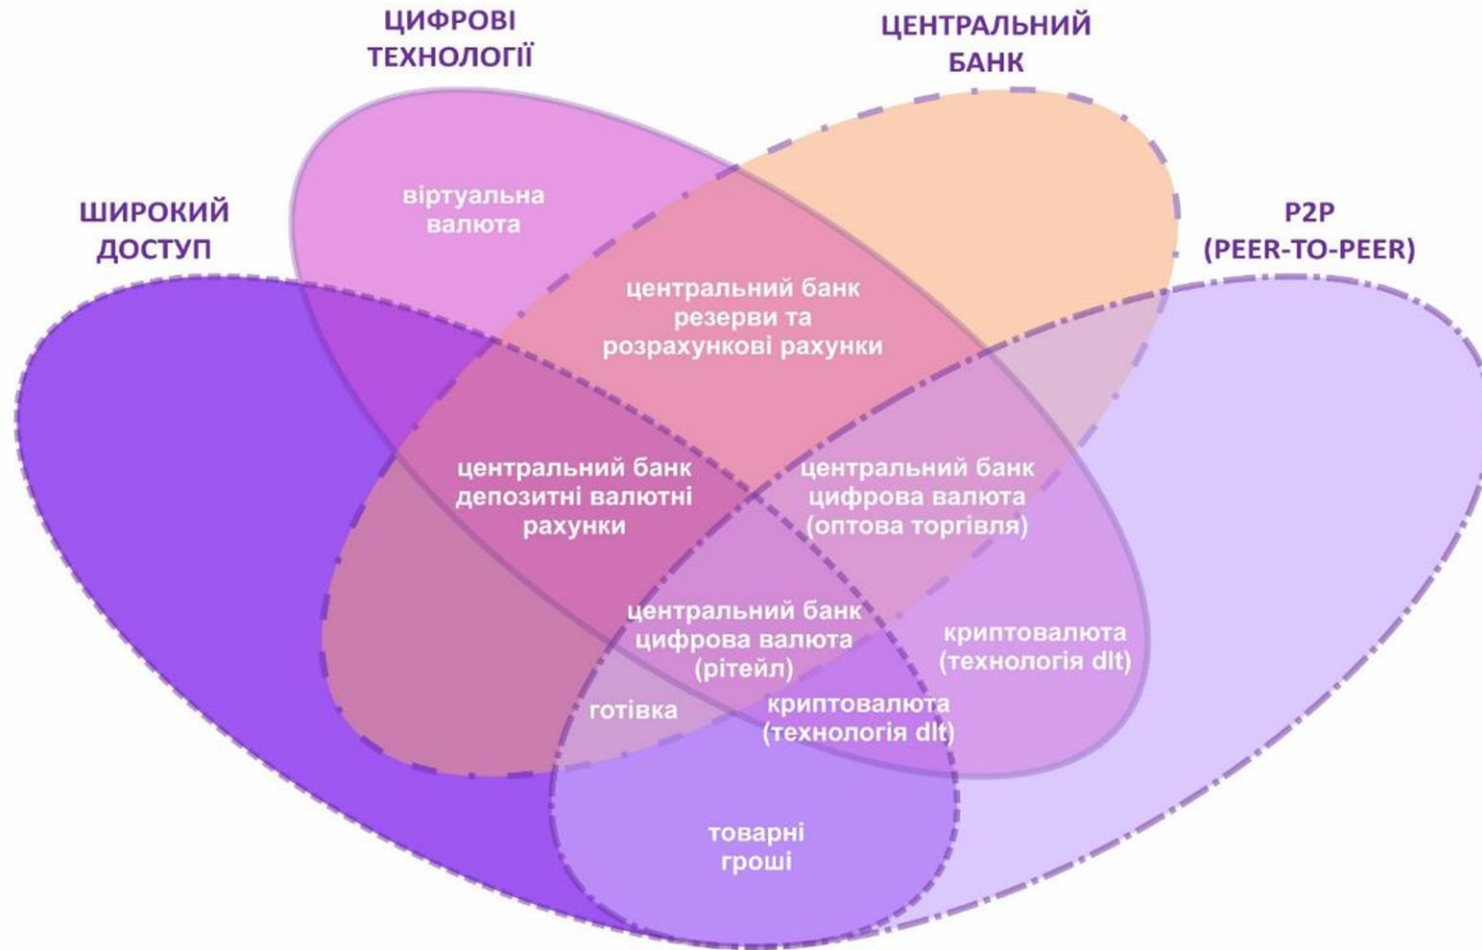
ЦИФРОВІ ТЕХНОЛОГІЇ

ЦЕНТРАЛЬНИЙ БАНК

ШИРОКИЙ ДОСТУП

P2P (PEER-TO-PEER)

віртуальна валюта

центральний банк резерви та розрахункові рахунки

центральний банк депозитні валютні рахунки

центральний банк цифрова валюта (оптова торгівля)

центральний банк цифрова валюта (рітейл)

криптовалюта (технологія dlt)

готівка

криптовалюта (технологія dlt)

товарні гроші